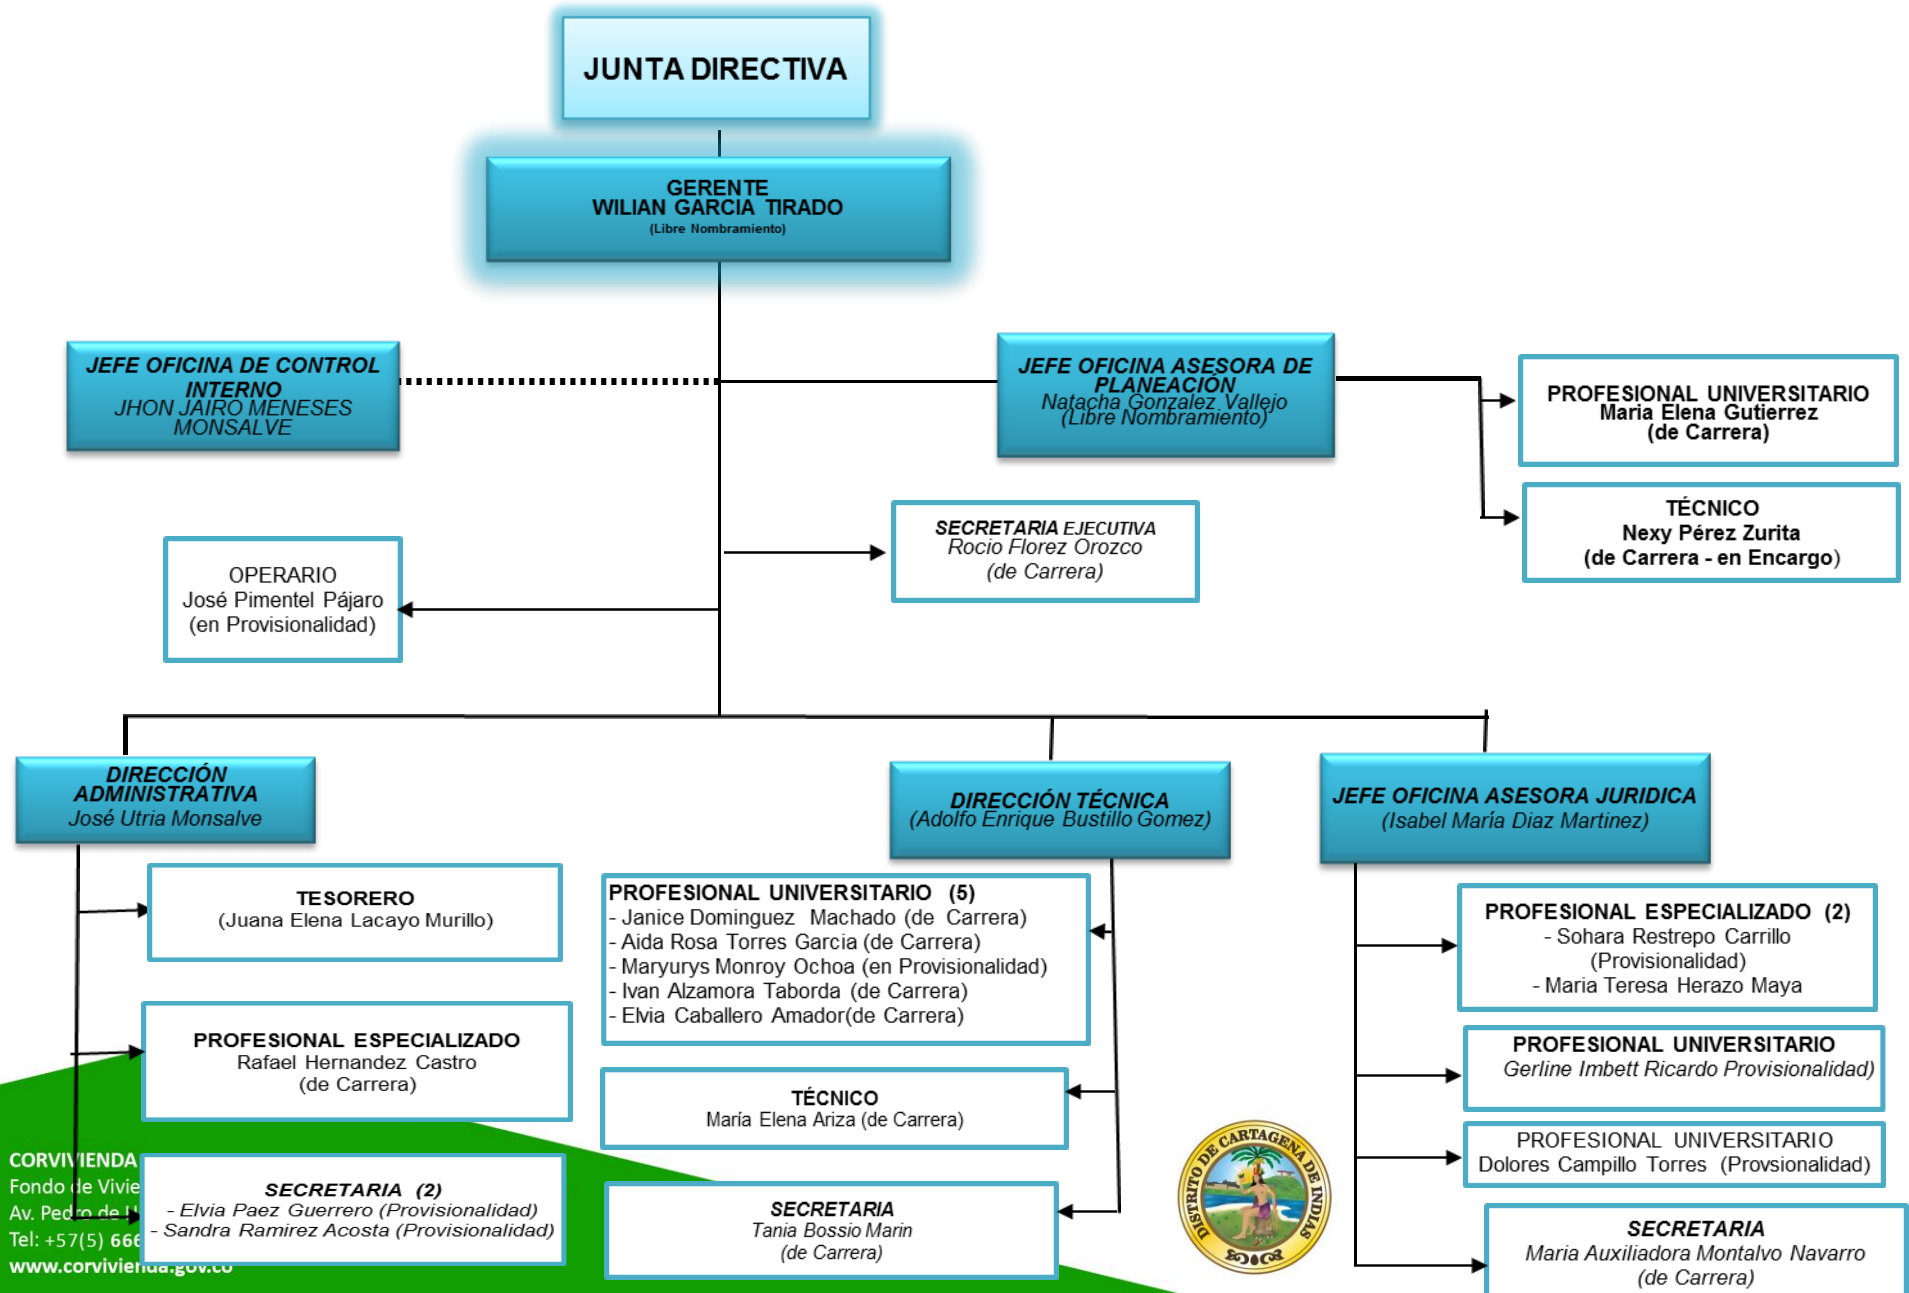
JUNTA DIRECTIVA

GERENTE
WILIAN GARCIA TIRADO
(Libre Nombramiento)

JEFE OFICINA DE CONTROL INTERNO
JHON JAIRO MENESES MONSALVE

JEFE OFICINA ASESORA DE PLANEACIÓN
Natacha Gonzalez Vallejo
(Libre Nombramiento)

PROFESIONAL UNIVERSITARIO
Maria Elena Gutierrez
(de Carrera)

TÉCNICO
Nexy Pérez Zurita
(de Carrera - en Encargo)

SECRETARIA EJECUTIVA
Rocio Florez Orozco
(de Carrera)

OPERARIO
José Pimentel Pájaro
(en Provisionalidad)

DIRECCIÓN ADMINISTRATIVA
José Utria Monsalve

DIRECCIÓN TÉCNICA
(Adolfo Enrique Bustillo Gomez)

JEFE OFICINA ASESORA JURIDICA
(Isabel María Diaz Martinez)

TESORERO
(Juana Elena Lacayo Murillo)

PROFESIONAL UNIVERSITARIO (5)
- Janice Dominguez Machado (de Carrera)
- Aida Rosa Torres Garcia (de Carrera)
- Maryurys Monroy Ochoa (en Provisionalidad)
- Ivan Alzamora Taborda (de Carrera)
- Elvia Caballero Amador(de Carrera)

PROFESIONAL ESPECIALIZADO (2)
- Sohara Restrepo Carrillo (Provisionalidad)
- Maria Teresa Herazo Maya

PROFESIONAL ESPECIALIZADO
Rafael Hernandez Castro
(de Carrera)

PROFESIONAL UNIVERSITARIO
Gerline Imbett Ricardo Provisionalidad)

TÉCNICO
María Elena Ariza (de Carrera)

PROFESIONAL UNIVERSITARIO
Dolores Campillo Torres (Provsionalidad)

CORVIVIENDA
Fondo de Vivie
Av. Pedro de H
Tel: +57(5) 666
www.corvivienda.gov.co

SECRETARIA (2)
- Elvia Paez Guerrero (Provisionalidad)
- Sandra Ramirez Acosta (Provisionalidad)

SECRETARIA
Tania Bossio Marin
(de Carrera)

DISTRITO DE CARTAGENA DE INDIAS

SECRETARIA
Maria Auxiliadora Montalvo Navarro
(de Carrera)